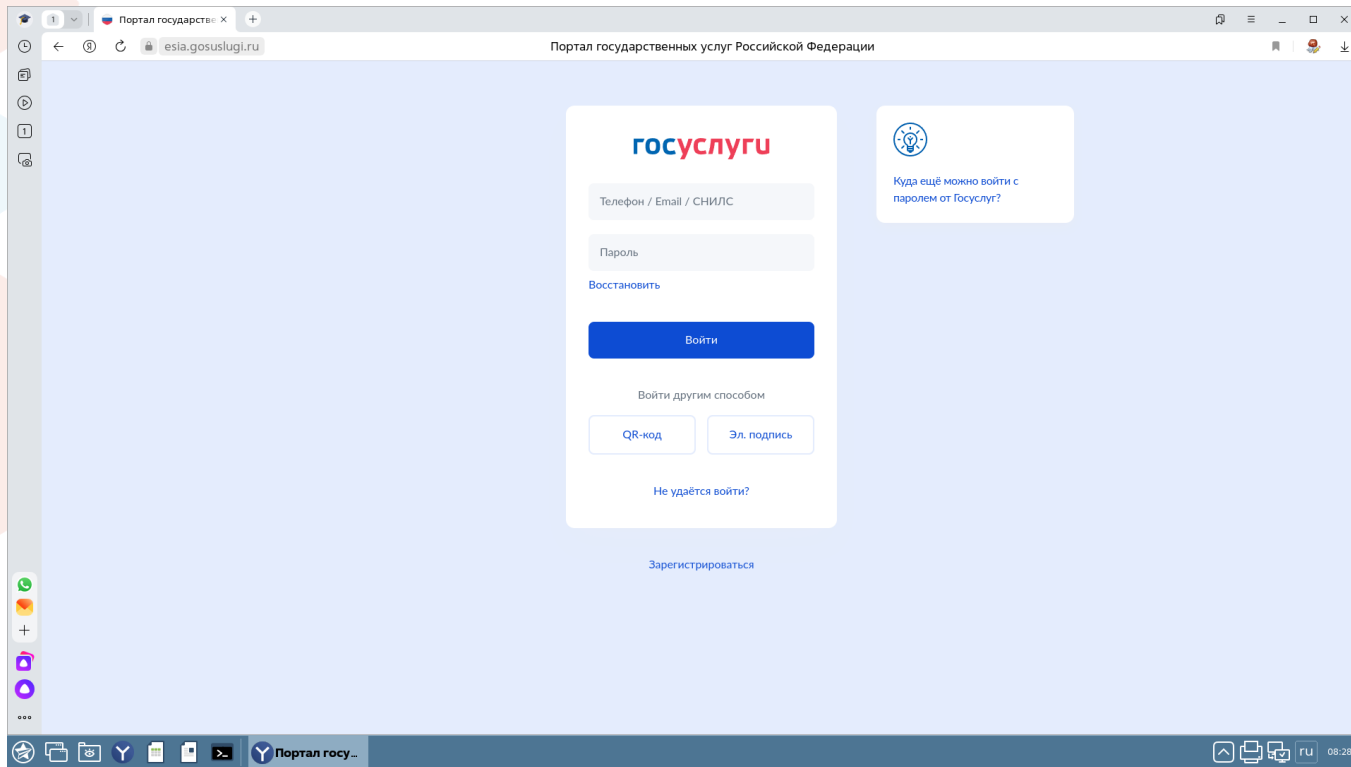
1 Портал государстве ×

esia.gosuslugi.ru Портал государственных услуг Российской Федерации

госуслуги

Телефон / Email / СНИЛС

Пароль

Восстановить

Войти

Войти другим способом

QR-код

Эл. подпись

Не удаётся войти?

Зарегистрироваться

Куда ещё можно войти с паролем от Госуслуг?

Портал госу...

ru

08:28